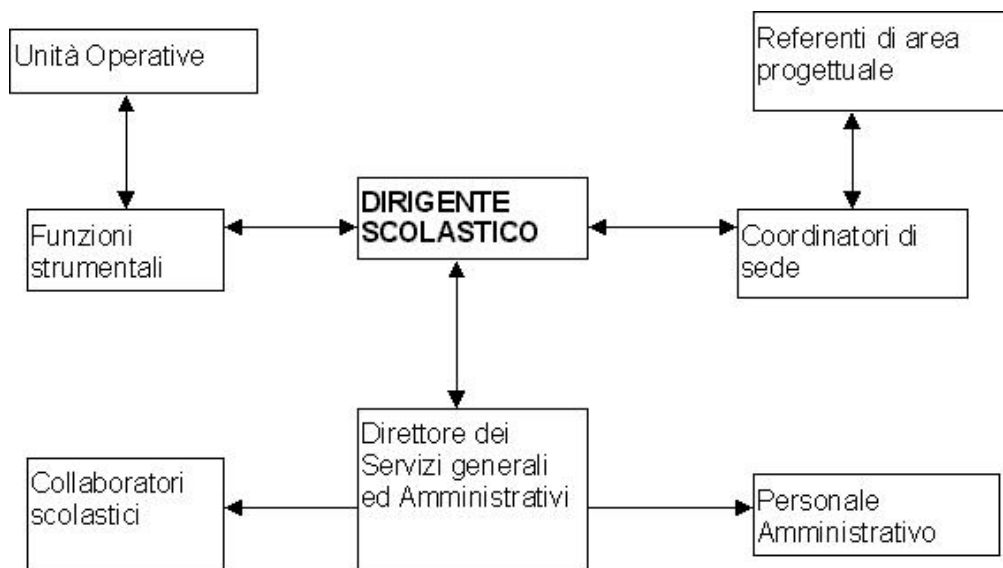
Unità Operative

Referenti di area progettuale

Funzioni strumentali

DIRIGENTE SCOLASTICO

Coordinatori di sede

Direttore dei Servizi generali ed Amministrativi

Collaboratori scolastici

Personale Amministrativo